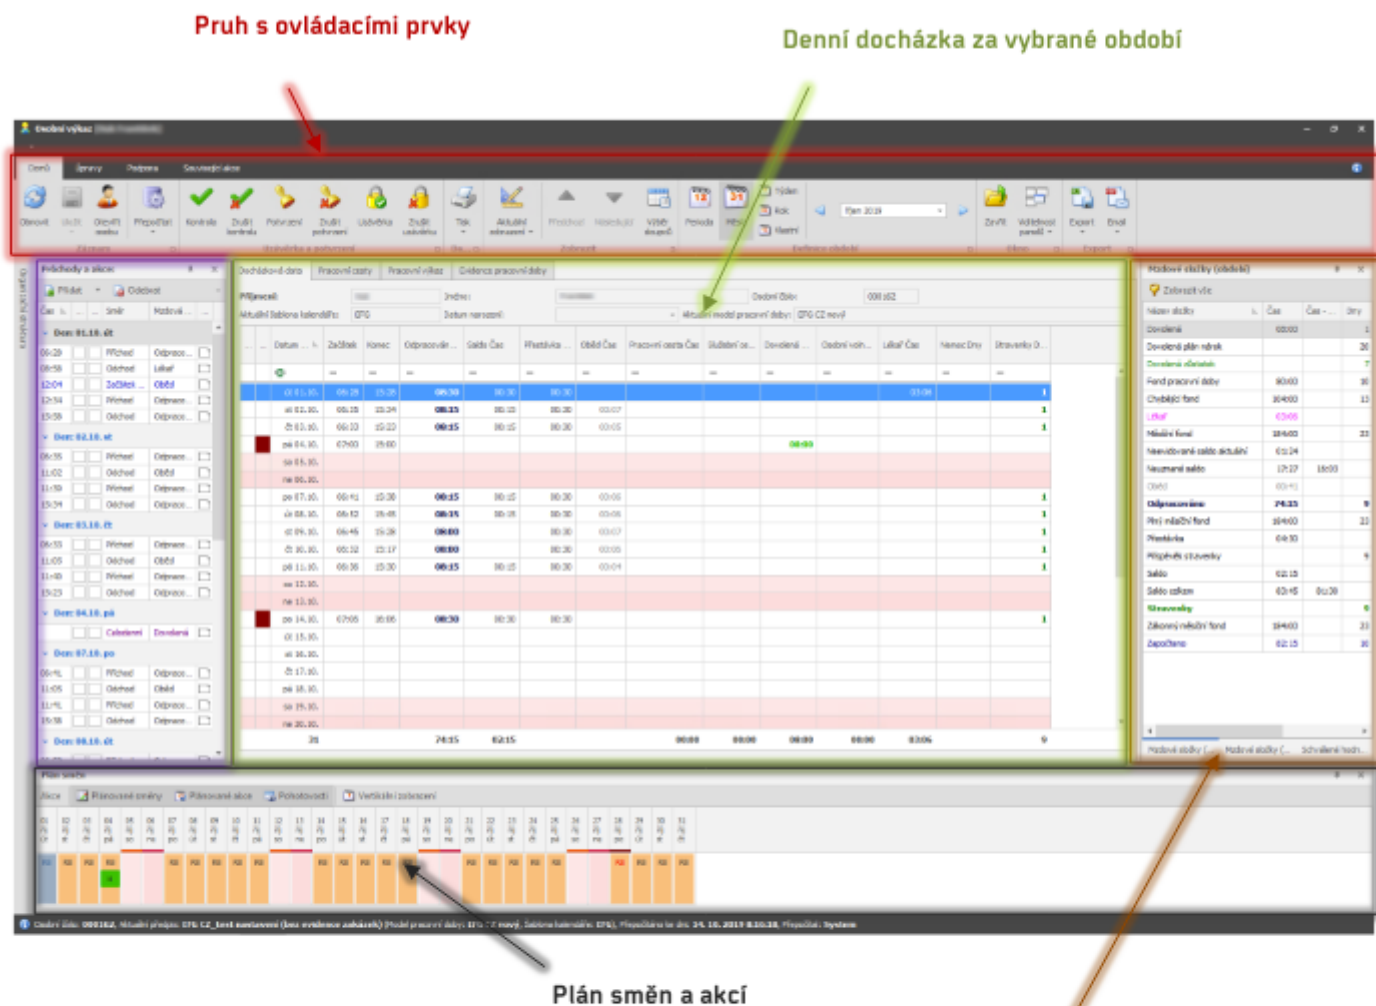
Pruh s ovládacími prvky

Denní docházka za vybrané období

Osobní výkaz

Domů Úpravy Podpora Související akce

Obnovit Uložit Otevřít osobu Přepočítat Kontrola Zrušit kontrolu Potvrzení Zrušit potvrzení Uzávěrka Zrušit uzávěrku Tisk Aktuální zobrazení Předchozí Následující Výběr skupiny Perioda Měsíc Týden Rok Vlastní Říjen 2019 Zavřít Viditelnost panelů Export Email

Průchody a akce

Přidat Odebrat

Čas Směr Mzdová

Den: 01.10. út

Den: 02.10. st

Den: 03.10. čt

Den: 04.10. pá

Den: 07.10. po

Den: 08.10. út

Docházková data Pracovní cesty Pracovní výkaz Evidence pracovní doby

Zaměstnanec: Jméno: Osobní číslo: 000162

Aktuální šablona kalendáře: CFG Datum narození: Aktuální model pracovní doby: CFG CZ nový

Datum Začátek Konec Odpracováno Saldo Čas Přestávka Oběd Čas Pracovní cesta Čas Služební ce... Dovolená Osobní volno Lékař Čas Nemoc Dny Stravenky D...

út 01.10. 06:28 15:28 08:30 00:30 00:30 03:04 1
st 02.10. 06:35 15:34 08:15 00:15 00:30 00:07 1
čt 03.10. 06:33 15:22 08:15 00:15 00:30 00:05 1
pá 04.10. 07:00 15:00 08:00
so 05.10.
ne 06.10.
po 07.10. 06:41 15:30 08:15 00:15 00:30 00:06 1
út 08.10. 06:32 15:05 08:15 00:15 00:30 00:06 1
st 09.10. 06:46 15:28 08:00 00:30 00:07 1
čt 10.10. 06:32 15:17 08:00 00:30 00:05 1
pá 11.10. 06:36 15:30 08:15 00:15 00:30 00:04 1
so 12.10.
ne 13.10.
po 14.10. 07:05 16:05 08:30 00:30 00:30 1
út 15.10.
st 16.10.
čt 17.10.
pá 18.10.
so 19.10.
ne 20.10.

31 74:15 02:15 00:00 00:00 00:00 00:00 03:06 9

Mzdové složky (období)

Zobrazit vše

Název složky Čas Čas Dny

Dovolená
Dovolená plán nárok
Dovolená zbývá
Fond pracovní doby
Chybějící fond
Lékař
Měsíční fond
Nevyčerpané saldo aktuální
Neuznané saldo
Oběd
Odpracováno
Plný měsíční fond
Přestávka
Příspěvek stravenky
Saldo
Saldo celkem
Stravenky
Zákonný měsíční fond
Započteno

Mzdové složky Mzdové složky Schválené hod...

Plán směn

Akce Plánované směny Plánované akce Pohotovosti Vertikální zobrazení

Osobní číslo: 000162, Aktuální předpis: CFG CZ_test nastavení (bez evidence zakázek) Model pracovní doby: CFG CZ nový, Šablona kalendáře: CFG, Přepočítáno ke dni: 14. 10. 2019 8:10:38, Přepočítal: System

Plán směn a akcí